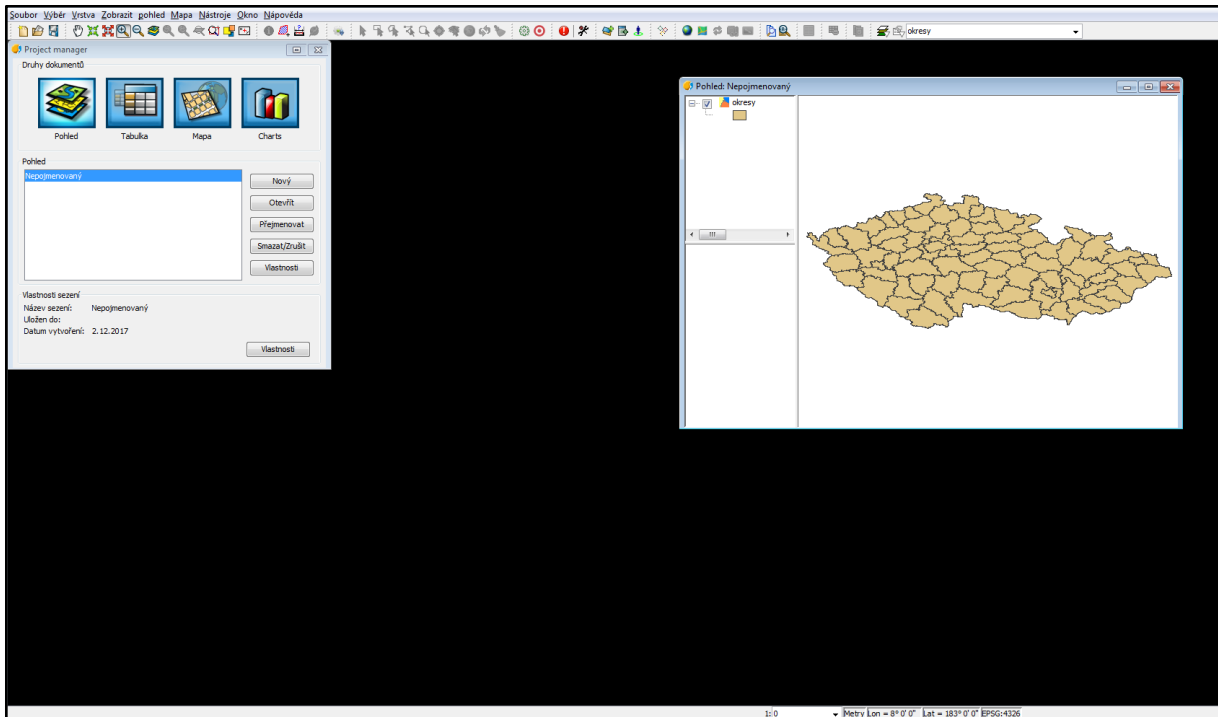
Soubor Výběr Vrstva Zobrazit pohled Mapa Nástroje Okno Nápověda

okresy

Project manager

Druhy dokumentů

Pohled Tabulka Mapa Charts

Pohled

Nepojmenovaný

Nový
Otevřít
Přejmenovat
Smazat/Zrušit
Vlastnosti

Vlastnosti sezení

Název sezení: Nepojmenovaný
Uložen do:
Datum vytvoření: 2.12.2017

Vlastnosti

Pohled: Nepojmenovaný

okresy

1:0 Metry Lon = 8° 0' 0" Lat = 183° 0' 0" EPSG:4326